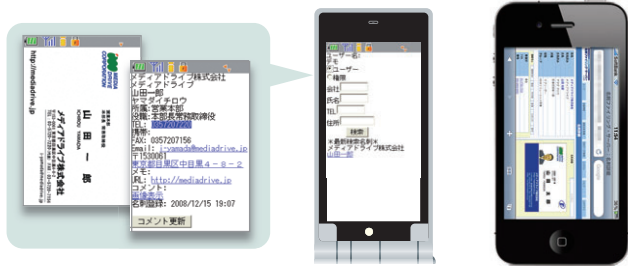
http://mediadrive.jp

MEDIA DRIVE CORPORATION

山田 一郎

ICHIRO YAMADA

メディアドライブ株式会社

メディアドライブ株式会社
メディアドライブ
山田一郎
ヤマダイチロウ
所属:営業本部
役職:本部長兼取締役
TEL:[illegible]
携帯:
FAX: 0357207156
Email: i-yamada@mediadrive.jp
〒1530061
東京都目黒区中目黒4-8-2
メモ:
URL: http://mediadrive.jp
コメント:
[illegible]
名刺登録: 2008/12/15 19:07
コメント更新

メモ
ユーザー
種類
会社
氏名
TEL
住所
検索
最新検索名刺
メディアドライブ株式会社
山田一郎